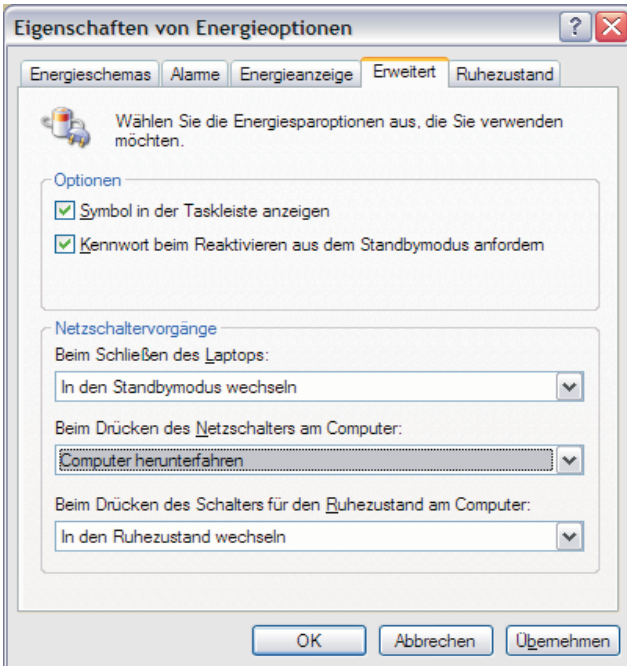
Eigenschaften von Energieoptionen

?

Energieschemas | Alarme | Energieanzeige | Erweitert | Ruhezustand

Wählen Sie die Energiesparoptionen aus, die Sie verwenden möchten.

Optionen

Symbol in der Taskleiste anzeigen

Kennwort beim Reaktivieren aus dem Standbymodus anfordern

Netzschaltervorgänge

Beim Schließen des Laptops:

In den Standbymodus wechseln

Beim Drücken des Netzschalters am Computer:

Computer herunterfahren

Beim Drücken des Schalters für den Ruhezustand am Computer:

In den Ruhezustand wechseln

OK | Abbrechen | Übernehmen